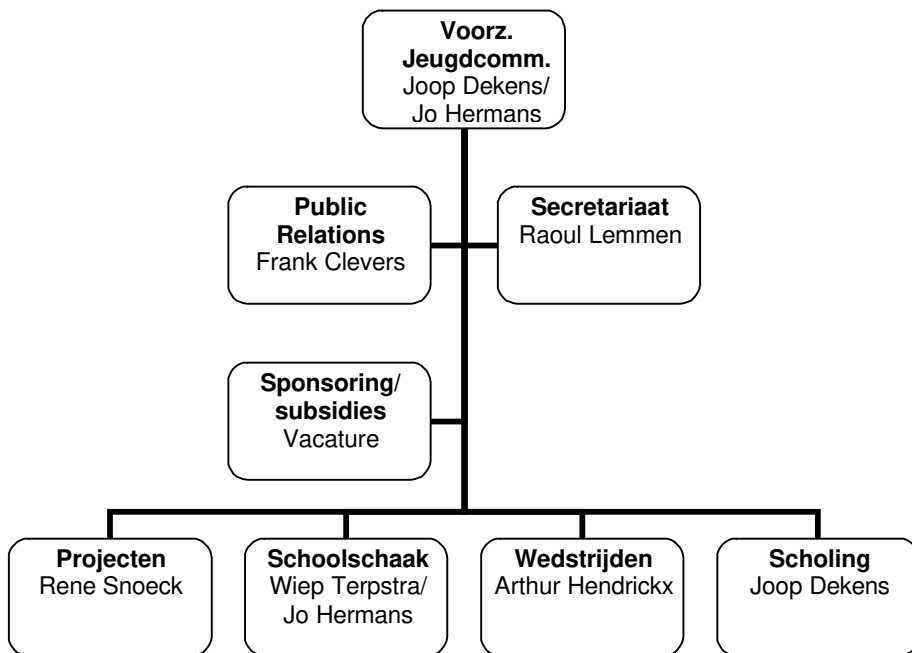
Voorz. Jeugdcomm.
Joop Dekens/
Jo Hermans

Public Relations
Frank Clevers

Secretariaat
Raoul Lemmen

Sponsoring/ subsidies
Vacature

Projecten
Rene Snoeck

Schoolschaak
Wiep Terpstra/
Jo Hermans

Wedstrijden
Arthur Hendrickx

Scholing
Joop Dekens